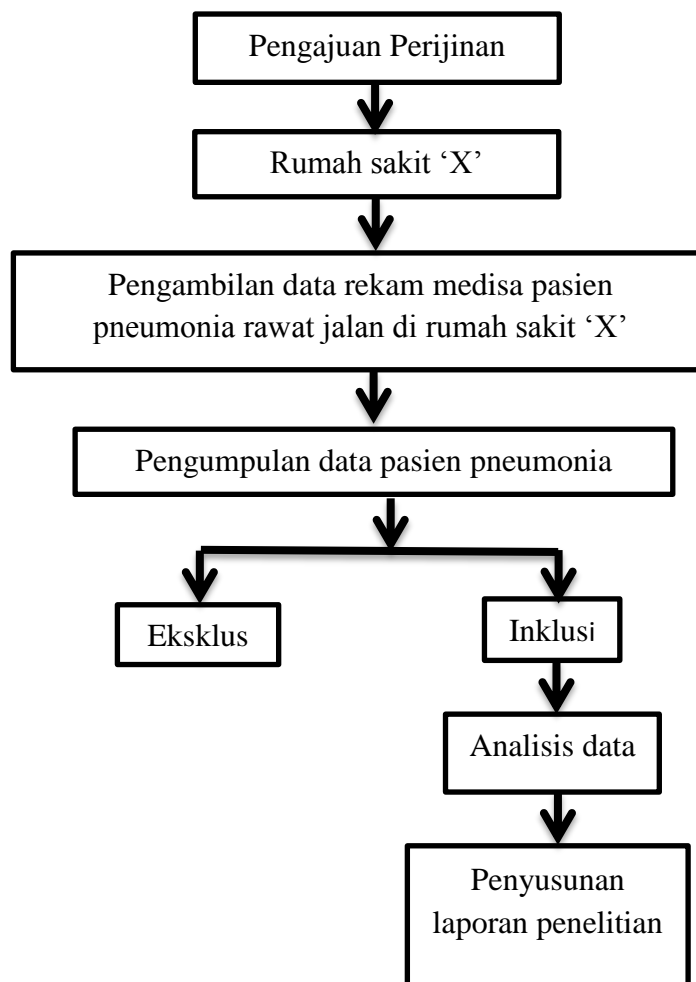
Pengajuan Perijinan

Rumah sakit ‘X’

Pengambilan data rekam medisa pasien pneumonia rawat jalan di rumah sakit ‘X’

Pengumpulan data pasien pneumonia

Eksklus

Inklusi

Analisis data

Penyusunan laporan penelitian